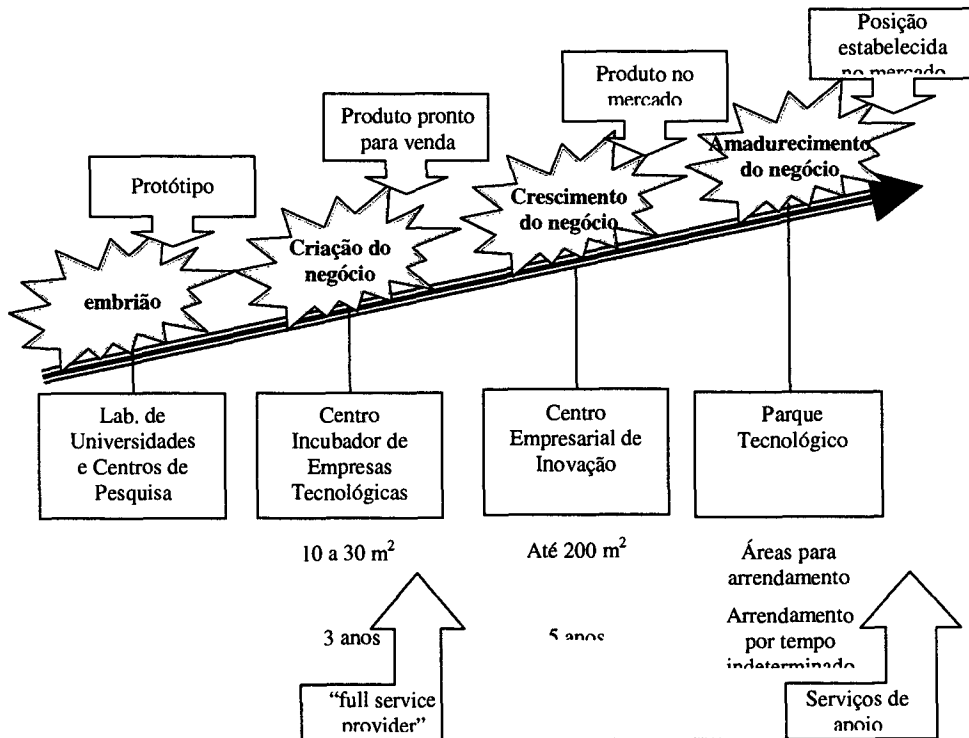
Posição estabelecida no mercado

Produto no mercado

Produto pronto para venda

Protótipo

Amadurecimento do negócio

Crescimento do negócio

Criação do negócio

embrião

Lab. de Universidades e Centros de Pesquisa

Centro Incubador de Empresas Tecnológicas

Centro Empresarial de Inovação

Parque Tecnológico

10 a 30 m$^2$

Até 200 m$^2$

Áreas para arrendamento

Arrendamento por tempo indeterminado

3 anos

5 anos

"full service provider"

Serviços de apoio